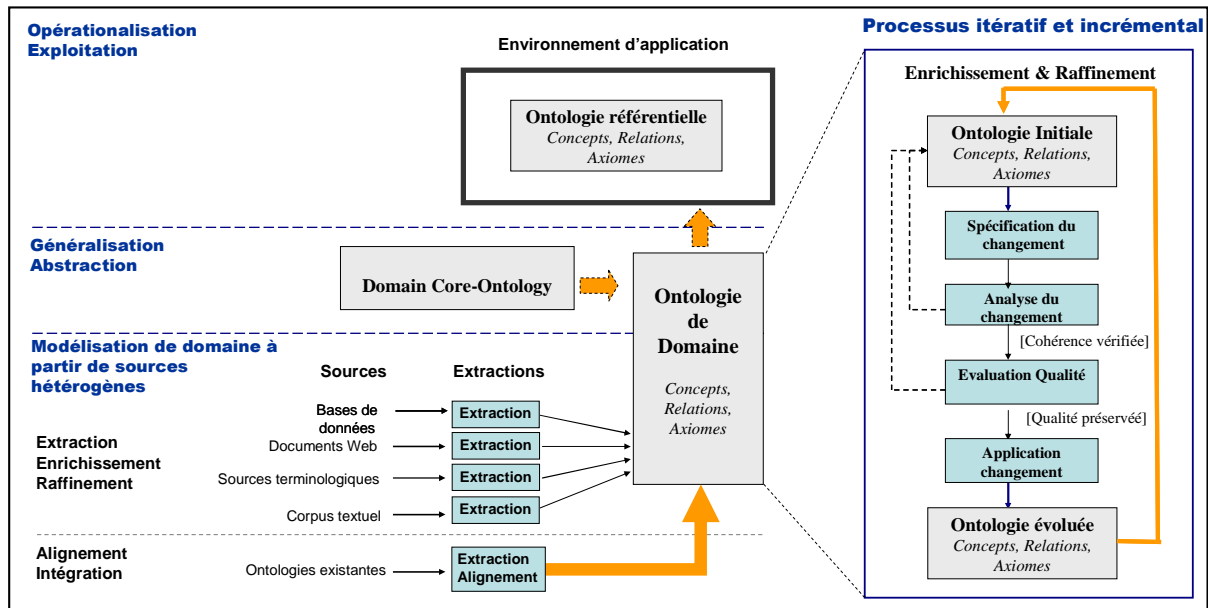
Opérationalisation
Exploitation

Environnement d'application

Ontologie référentielle
Concepts, Relations, Axiomes

Généralisation
Abstraction

Domain Core-Ontology

Ontologie de Domaine
Concepts, Relations, Axiomes

Modélisation de domaine à partir de sources hétérogènes

Sources

Extractions

Extraction
Enrichissement
Raffinement

Bases de données
Documents Web
Sources terminologiques
Corpus textuel

Extraction
Extraction
Extraction
Extraction

Alignement
Intégration

Ontologies existantes

Extraction
Alignement

Processus itératif et incrémental

Enrichissement & Raffinement

Ontologie Initiale
Concepts, Relations, Axiomes

Spécification du changement

Analyse du changement

[Cohérence vérifiée]

Evaluation Qualité

[Qualité préservée]

Application changement

Ontologie évoluée
Concepts, Relations, Axiomes